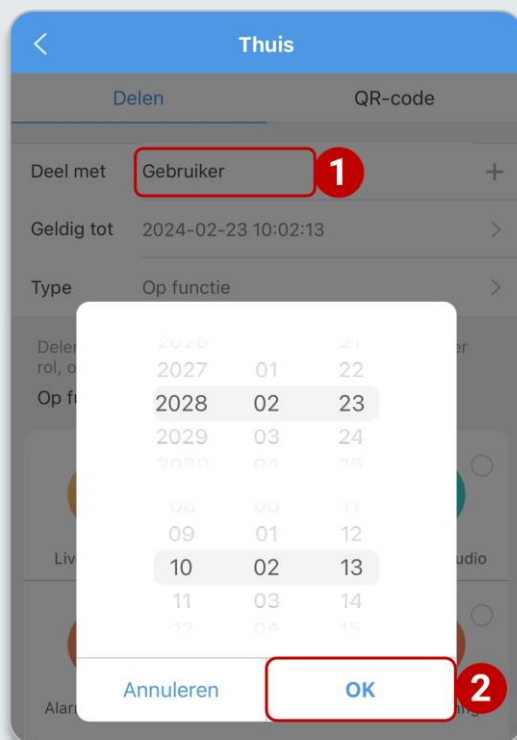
Thuis

Delen

QR-code

Deel met

Gebruiker

1

+

Geldig tot

2024-02-23 10:02:13

Type

Op functie

Delen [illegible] er rol, o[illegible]

Op fu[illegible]

2027 01 22

2028 02 23

2029 03 24

09 01 12

10 02 13

11 03 14

Liv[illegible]

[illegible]udio

Alar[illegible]

Annuleren

OK

2